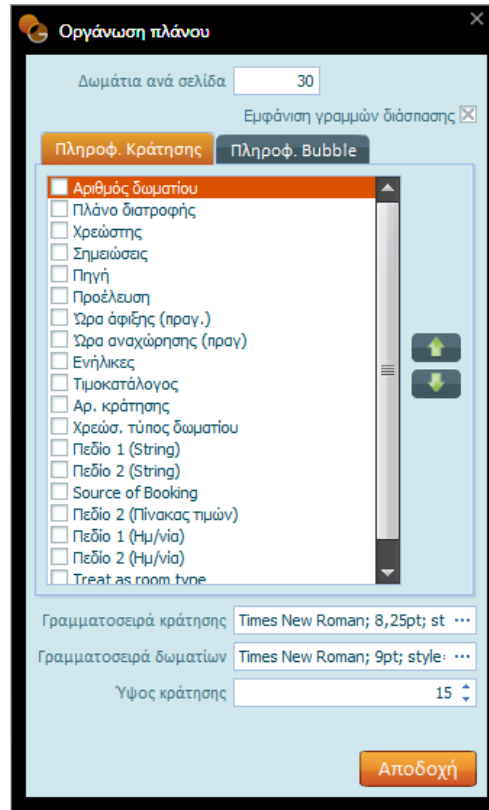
Οργάνωση πλάνου

Δωμάτια ανά σελίδα 30

Εμφάνιση γραμμών διάσπασης

Πληροφ. Κράτησης
Πληροφ. Bubble

Αριθμός δωματίου
Πλάνο διατροφής
Χρεώστης
Σημειώσεις
Πηγή
Προέλευση
Ώρα άφιξης (πραγ.)
Ώρα αναχώρησης (πραγ)
Ενήλικες
Τιμοκατάλογος
Αρ. κράτησης
Χρεώσ. τύπος δωματίου
Πεδίο 1 (String)
Πεδίο 2 (String)
Source of Booking
Πεδίο 2 (Πίνακας τιμών)
Πεδίο 1 (Ημ/νία)
Πεδίο 2 (Ημ/νία)
Treat as room type

Γραμματοσειρά κράτησης Times New Roman; 8,25pt; st ···
Γραμματοσειρά δωματίων Times New Roman; 9pt; style ···
Ύψος κράτησης 15

Αποδοχή